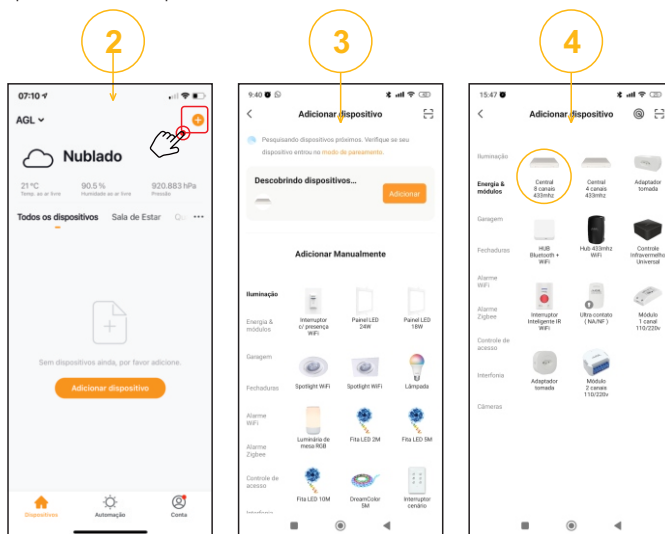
2

07:10

AGL

Nublado

21°C
Temp. ao ar livre

90.5%
Humidade ao ar livre

920.883 hPa
Pressão

Todos os dispositivos   Sala de Estar   Qu

Sem dispositivos ainda, por favor adicione.

Adicionar dispositivo

Dispositivos   Automação   Conta

3

9:40

Adicionar dispositivo

Pesquisando dispositivos próximos. Verifique se seu dispositivo entrou no modo de pareamento.

Descobrindo dispositivos...

Adicionar

Adicionar Manualmente

Iluminação
Energia & módulos
Garagem
Fechaduras
Alarme WiFi
Alarme Zigbee
Controle de acesso
Interfonia

Interruptor c/ presença WiFi
Painel LED 24W
Painel LED 18W
Spotlight WiFi
Spotlight WiFi
Lâmpada
Luminária de mesa RGB
Fita LED 2M
Fita LED 5M
Fita LED 10M
DreamColor 5M
Interruptor cenário

4

15:47

Adicionar dispositivo

Iluminação
Energia & módulos
Garagem
Fechaduras
Alarme WiFi
Alarme Zigbee
Controle de acesso
Interfonia
Câmeras

Central 8 canais 433mhz
Central 4 canais 433mhz
Adaptador tomada
HUB Bluetooth + WiFi
Hub 433mhz WiFi
Controle Infravermelho Universal
Interruptor Inteligente IR WiFi
Ultra contato ( NA/NF )
Módulo 1 canal 110/220v
Adaptador tomada
Módulo 2 canais 110/220v